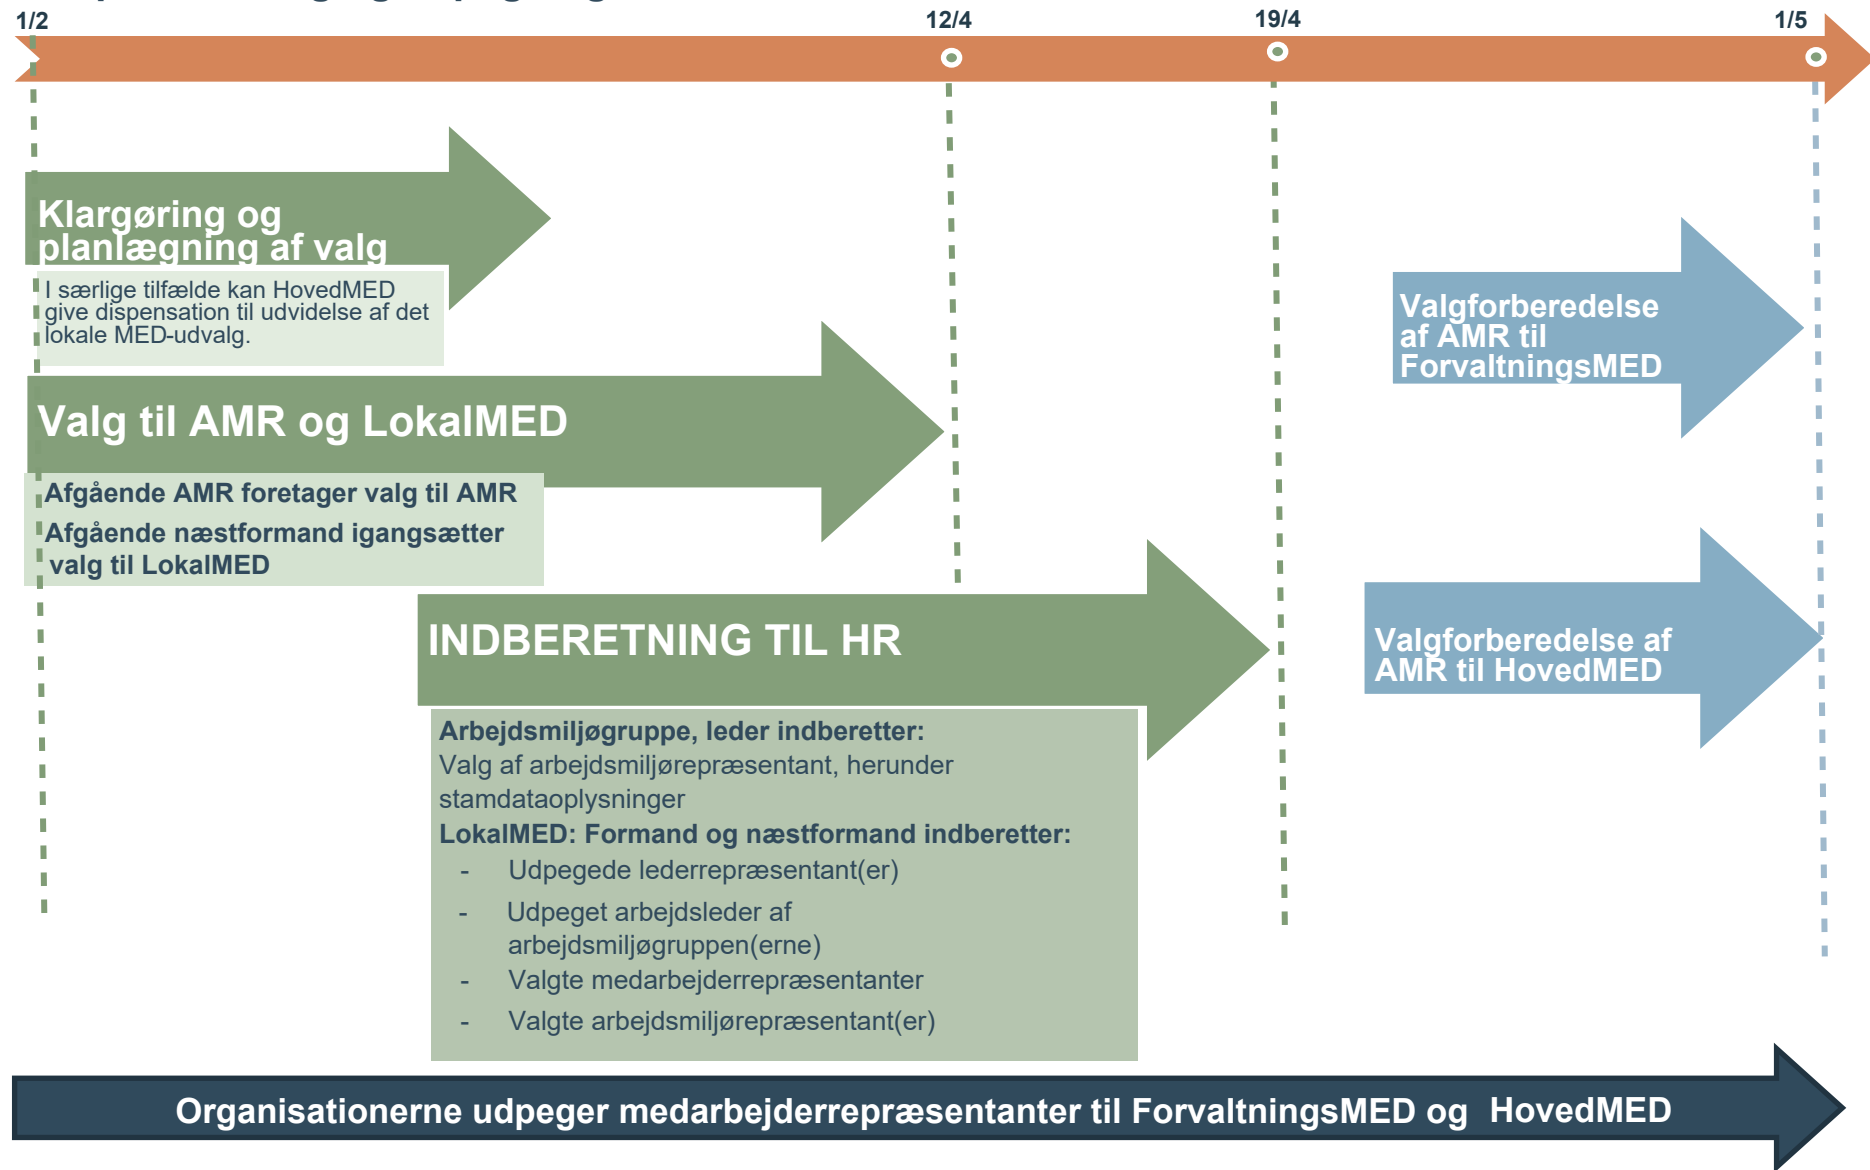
1/2

12/4

19/4

1/5

Klargøring og planlægning af valg

I særlige tilfælde kan HovedMED give dispensation til udvidelse af det lokale MED-udvalg.

Valg til AMR og LokalMED

Afgående AMR foretager valg til AMR

Afgående næstformand igangsætter valg til LokalMED

INDBERETNING TIL HR

Arbejdsmiljøgruppe, leder indberetter:
Valg af arbejdsmiljørepræsentant, herunder stamdataoplysninger
LokalMED: Formand og næstformand indberetter:
- Udpegede lederrepræsentant(er)
- Udpeget arbejdsleder af arbejdsmiljøgruppen(erne)
- Valgte medarbejderrepræsentanter
- Valgte arbejdsmiljørepræsentant(er)

Valgforberedelse af AMR til ForvaltningsMED

Valgforberedelse af AMR til HovedMED

Organisationerne udpeger medarbejderrepræsentanter til ForvaltningsMED og HovedMED